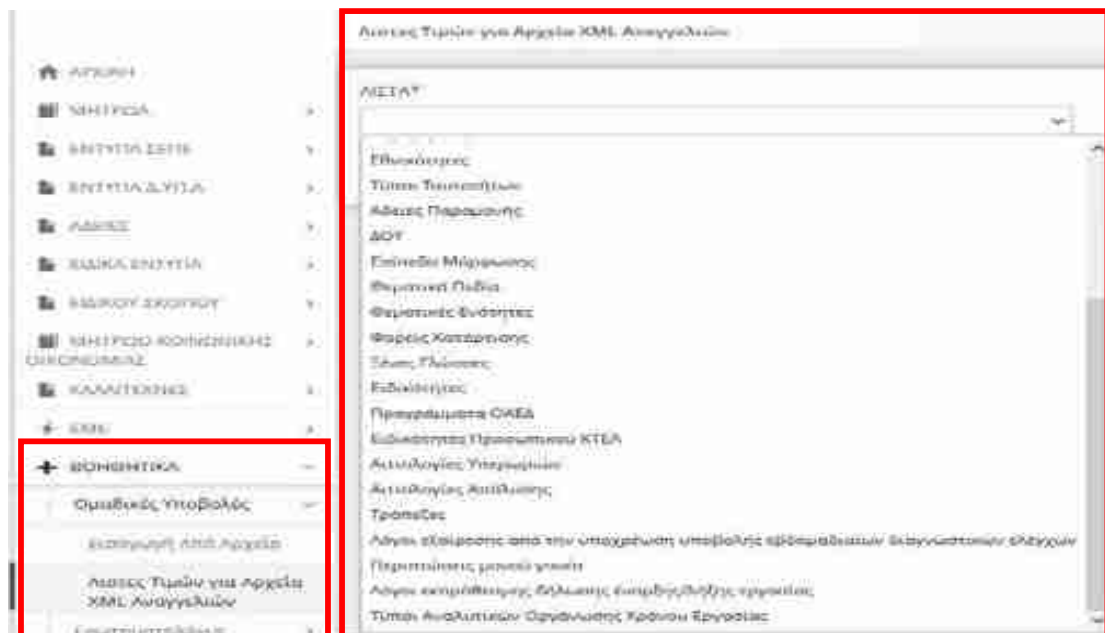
ΑΡΧΙΚΗ
ΜΗΤΡΩΑ
ΕΝΤΥΠΑ ΣΕΠΕ
ΕΝΤΥΠΑ Δ.ΥΠΑ
ΑΔΕΙΕΣ
ΕΙΔΙΚΑ ΕΝΤΥΠΑ
ΕΙΔΙΚΟΥ ΣΚΟΠΟΥ
ΜΗΤΡΩΟ ΚΟΙΝΩΝΙΚΗΣ ΟΙΚΟΝΟΜΙΑΣ
ΚΑΛΛΙΤΕΧΝΕΣ
XML
ΒΟΗΘΗΤΙΚΑ
Ομαδικές Υποβολές
Εισαγωγή Από Αρχείο
Λιστες Τιμών για Αρχεία XML Αναγγελιών
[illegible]

Λιστες Τιμών για Αρχεία XML Αναγγελιών

ΛΙΣΤΑ*

Εθνικότητες
Τύποι Ταυτοτήτων
Αδειες Παραμονής
ΔΟΥ
Επίπεδα Μόρφωσης
Θεματικά Πεδία
Θεματικές Ενότητες
Φορείς Κατάρτισης
Ξένες Γλώσσες
Ειδικότητες
Προγράμματα ΟΑΕΔ
Ειδικότητες Προσωπικού ΚΤΕΛ
Αιτιολογίες Υπερωριών
Αιτιολογίας Απόλυσης
Τράπεζες
Λόγοι εξαίρεσης από την υποχρέωση υποβολής εβδομαδιαίων διαγνωστικών ελέγχων
Περιπτώσεις μονού γονέα
Λόγοι εκπρόθεσμης δήλωσης εκπρόθεσμης εργασίας
Τύποι Αναλυτικών Οργάνωσης Χρόνου Εργασίας